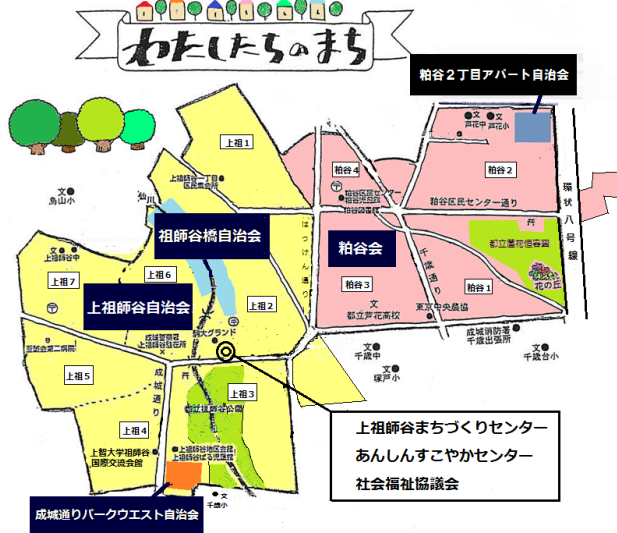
わたしたちのまち

粕谷２丁目アパート自治会

上祖1
上祖師谷一丁目区民集会所
文
芦花中
文
芦花小
粕谷2
粕谷4
粕谷区民センター
粕谷児童館
粕谷区民センター通り
環状八号線
文
烏山小
仙川
祖師谷橋自治会
はっけん通り
粕谷会
上祖師谷中
都立蘆花恒春園
千歳通り
上祖7
上祖6
粕谷3
粕谷1
花の丘
上祖師谷自治会
上祖2
文
都立芦花高校
東京中央農協
成城消防署千歳出張所
成城警察署上祖師谷住在所
日大グランド
至誠会第二病院
千歳中
文
千歳台小
文
塚戸小
上祖5
成城通り
上祖3
上祖師谷公園
上祖4
上智大学祖師谷国際交流会館
上祖師谷区民会館
上祖師谷ぱる児童館
文
上祖師谷まちづくりセンター
あんしんすこやかセンター
社会福祉協議会
成城通りパークウエスト自治会
文
砧小